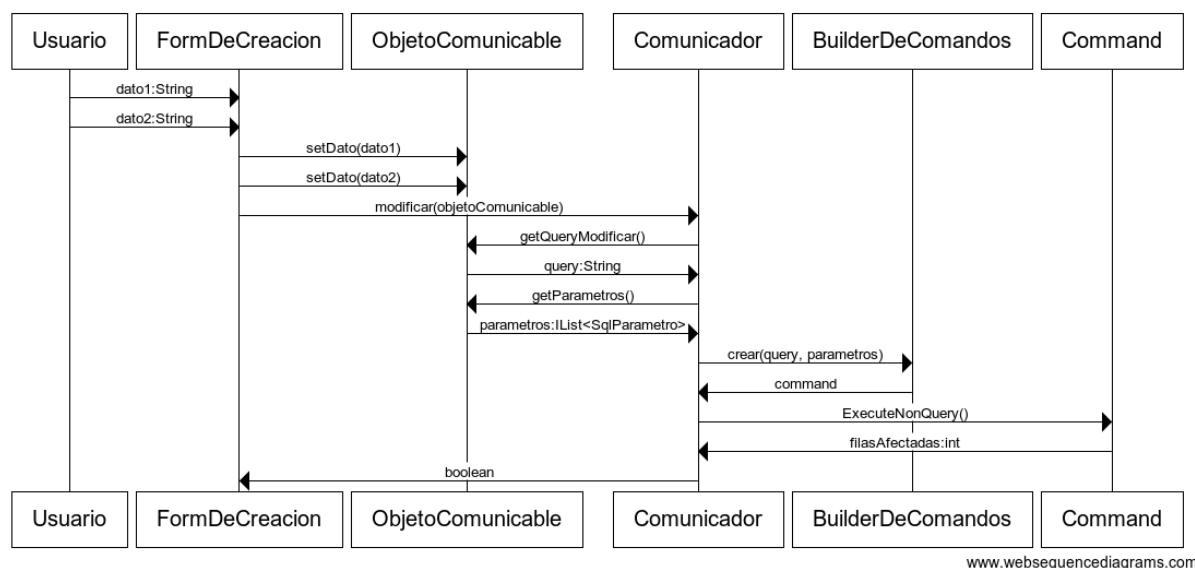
Usuario
FormDeCreacion
ObjetoComunicable
Comunicador
BuilderDeComandos
Command

dato1:String
dato2:String
setDato(dato1)
setDato(dato2)
modificar(objetoComunicable)
getQueryModificar()
query:String
getParametros()
parametros:IList<SqlParametro>
crear(query, parametros)
command
ExecuteNonQuery()
filasAfectadas:int
boolean

Usuario
FormDeCreacion
ObjetoComunicable
Comunicador
BuilderDeComandos
Command

www.websequencediagrams.com